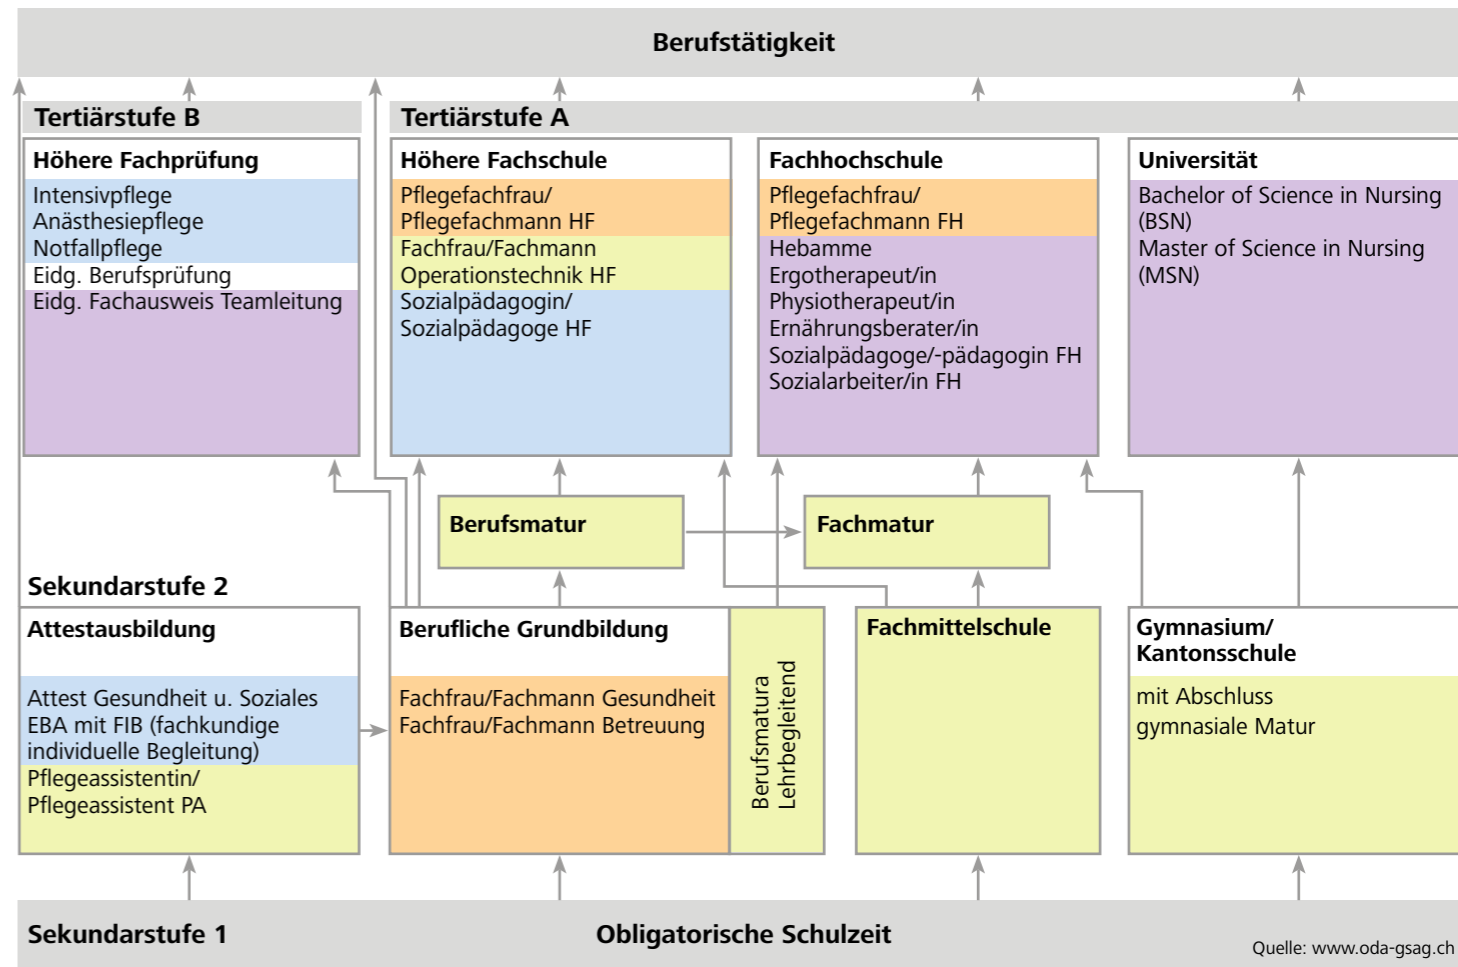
Berufstätigkeit

Tertiärstufe B

Tertiärstufe A

Höhere Fachprüfung
Intensivpflege
Anästhesiepflege
Notfallpflege
Eidg. Berufsprüfung
Eidg. Fachausweis Teamleitung

Höhere Fachschule
Pflegefachfrau/
Pflegefachmann HF
Fachfrau/Fachmann
Operationstechnik HF
Sozialpädagogin/
Sozialpädagoge HF

Fachhochschule
Pflegefachfrau/
Pflegefachmann FH
Hebamme
Ergotherapeut/in
Physiotherapeut/in
Ernährungsberater/in
Sozialpädagoge/-pädagogin FH
Sozialarbeiter/in FH

Universität
Bachelor of Science in Nursing (BSN)
Master of Science in Nursing (MSN)

Berufsmatur

Fachmatur

Sekundarstufe 2

Attestausbildung
Attest Gesundheit u. Soziales
EBA mit FIB (fachkundige individuelle Begleitung)
Pflegeassistentin/
Pflegeassistent PA

Berufliche Grundbildung
Fachfrau/Fachmann Gesundheit
Fachfrau/Fachmann Betreuung

Berufsmatura
Lehrbegleitend

Fachmittelschule

Gymnasium/
Kantonsschule
mit Abschluss
gymnasiale Matur

Sekundarstufe 1

Obligatorische Schulzeit

Quelle: www.oda-gsag.ch